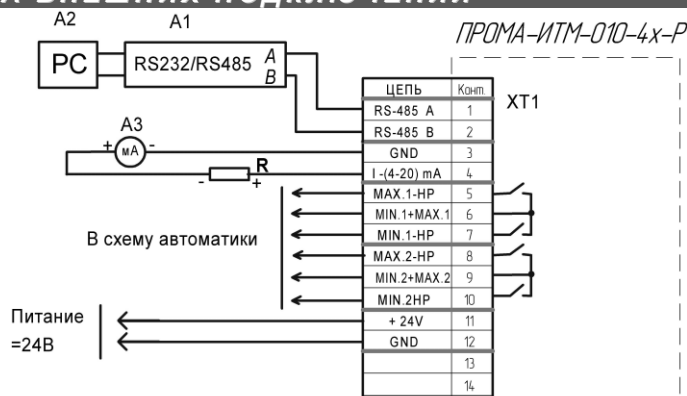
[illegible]

A2 A1

PC RS232/RS485 A B

ПРОМА-ИТМ-010-4х-Р

A3

+ mA -

R

- +

XT1

| ЦЕПЬ | Конт. |
|---|---|
| RS-485 A | 1 |
| RS-485 B | 2 |
| GND | 3 |
| I -(4-20) mA | 4 |
| MAX.1-HP | 5 |
| MIN.1+MAX.1 | 6 |
| MIN.1-HP | 7 |
| MAX.2-HP | 8 |
| MIN.2+MAX.2 | 9 |
| MIN.2HP | 10 |
| + 24V | 11 |
| GND | 12 |
|  | 13 |
|  | 14 |

В схему автоматики

Питание =24В